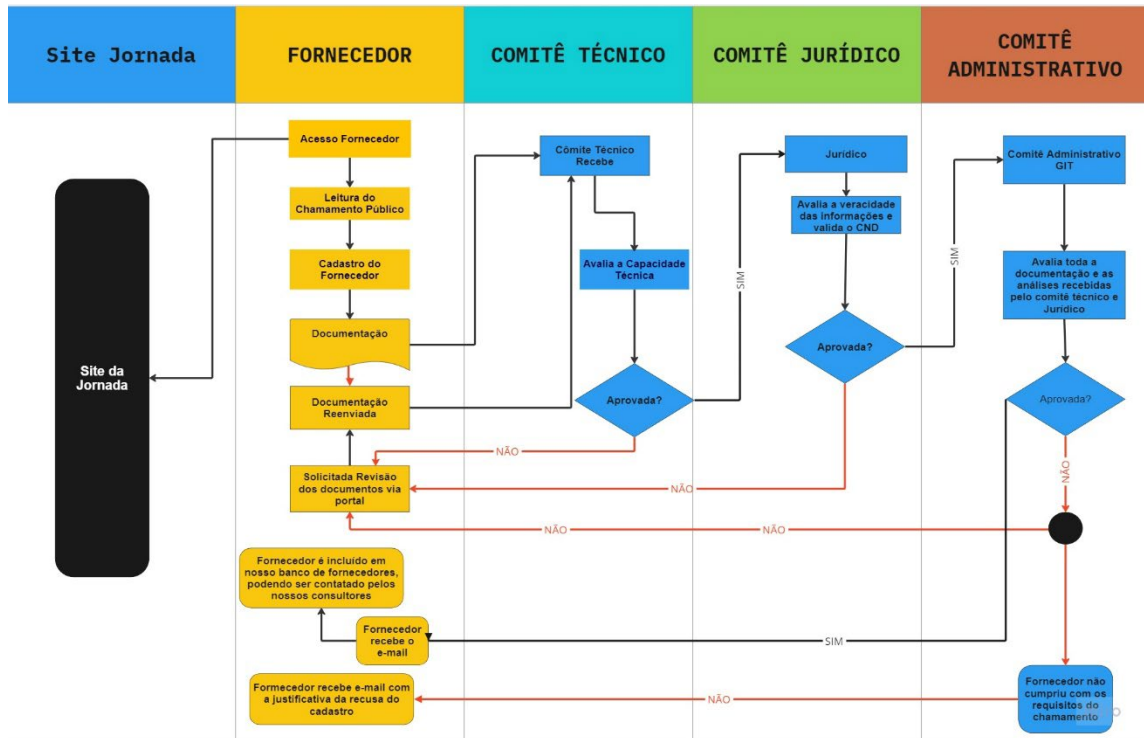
Site Jornada

FORNECEDOR

COMITÊ TÉCNICO

COMITÊ JURÍDICO

COMITÊ ADMINISTRATIVO

Site da Jornada

Acesso Fornecedor

Leitura do Chamamento Público

Cadastro do Fornecedor

Documentação

Documentação Reenviada

Solicitada Revisão dos documentos via portal

Fornecedor é incluído em nosso banco de fornecedores, podendo ser contatado pelos nossos consultores

Fornecedor recebe o e-mail

Fornecedor recebe e-mail com a justificativa da recusa do cadastro

Cómite Técnico Recebe

Avalia a Capacidade Técnica

Aprovada?

NÃO

SIM

Jurídico

Avalia a veracidade das informações e valida o CND

Aprovada?

NÃO

SIM

Comitê Administrativo GIT

Avalia toda a documentação e as análises recebidas pelo comitê técnico e Jurídico

Aprovada?

NÃO

NÃO

NÃO

SIM

Fornecedor não cumpriu com os requisitos do chamamento

NÃO